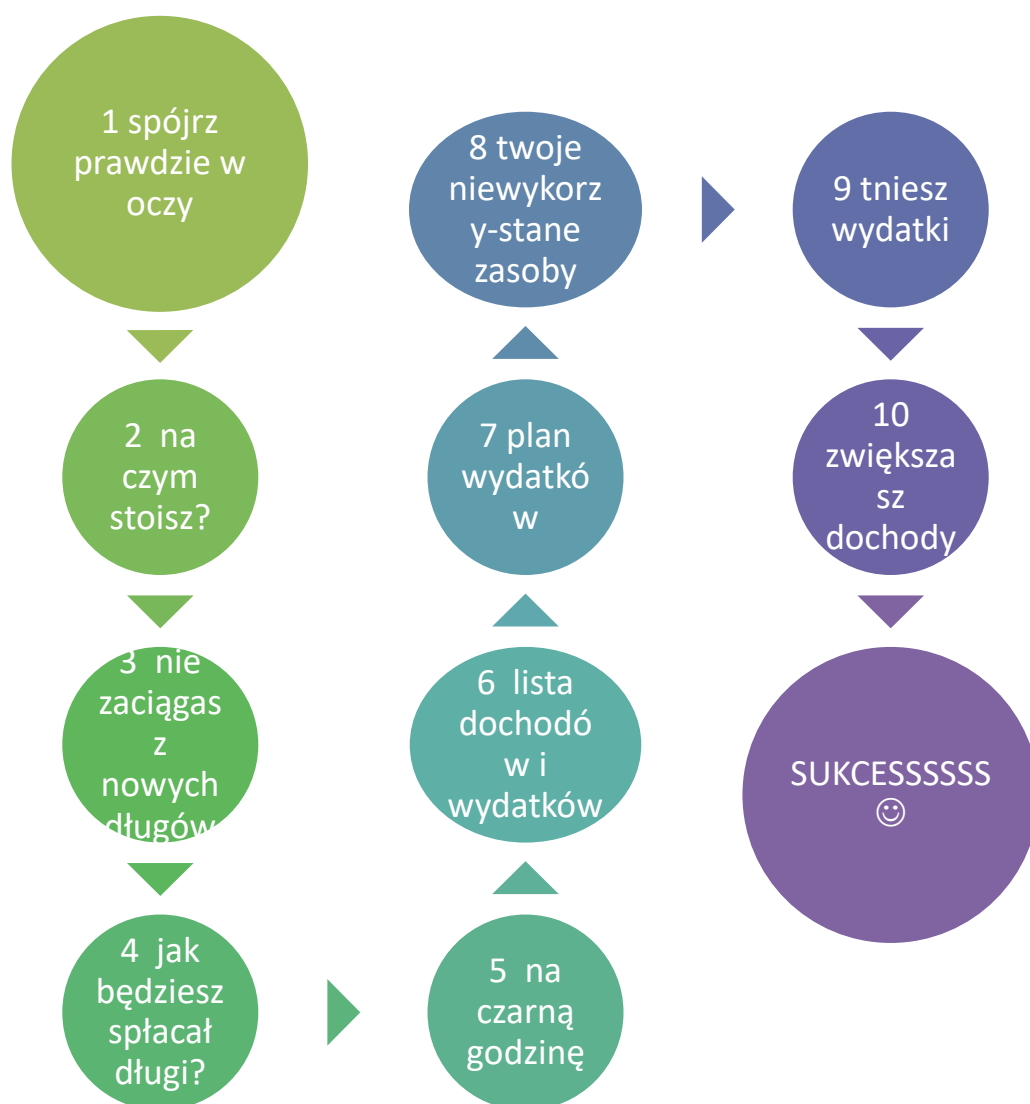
1 spójrz prawdzie w oczy

2 na czym stoisz?

3 nie zaciągasz nowych długów

4 jak będziesz spłacał długi?

5 na czarną godzinę

6 lista dochodów i wydatków

7 plan wydatków

8 twoje niewykorzy-stane zasoby

9 tniesz wydatki

10 zwiększasz dochody

SUKCESSSSSS ☺